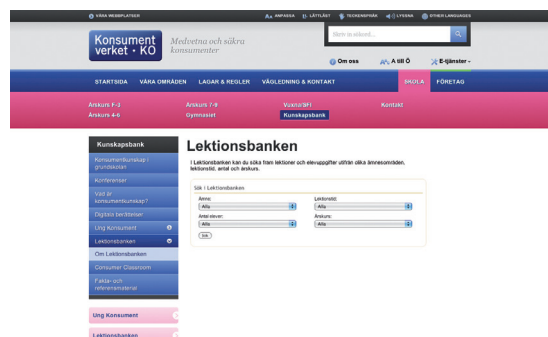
VÅRA WEBBPLATSER
ANPASSA LÄTTLÄST TECKENSPRÅK LYSSNA OTHER LANGUAGES

Konsument verket • KO
Medvetna och säkra konsumenter

Skriv in sökord...

Om oss A till Ö E-tjänster

STARTSIDA VÅRA OMRÅDEN LAGAR & REGLER VÄGLEDNING & KONTAKT SKOLA FÖRETAG

Årskurs 1-3 Årskurs 7-9 Vuxna/SFI Kontakt
Årskurs 4-6 Gymnasiet Kunskapsbank

Kunskapsbank
Konsumentkunskap i grundskolan
Konferenser
Vad är konsumentkunskap?
Digitala berättelser
Ung Konsument
Lektionsbanken
Om Lektionsbanken
Consumer Classroom
Fakta- och referensmaterial

Ung Konsument
Lektionsbanken

Lektionsbanken

I Lektionsbanken kan du söka fram lektioner och elevuppgifter utifrån olika ämnesområden, lektionstid, antal och årskurs.

Sök i Lektionsbanken
Ämne:
Alla
Lektionstid:
Alla
Antal elever:
Alla
Årskurs:
Alla
Sök